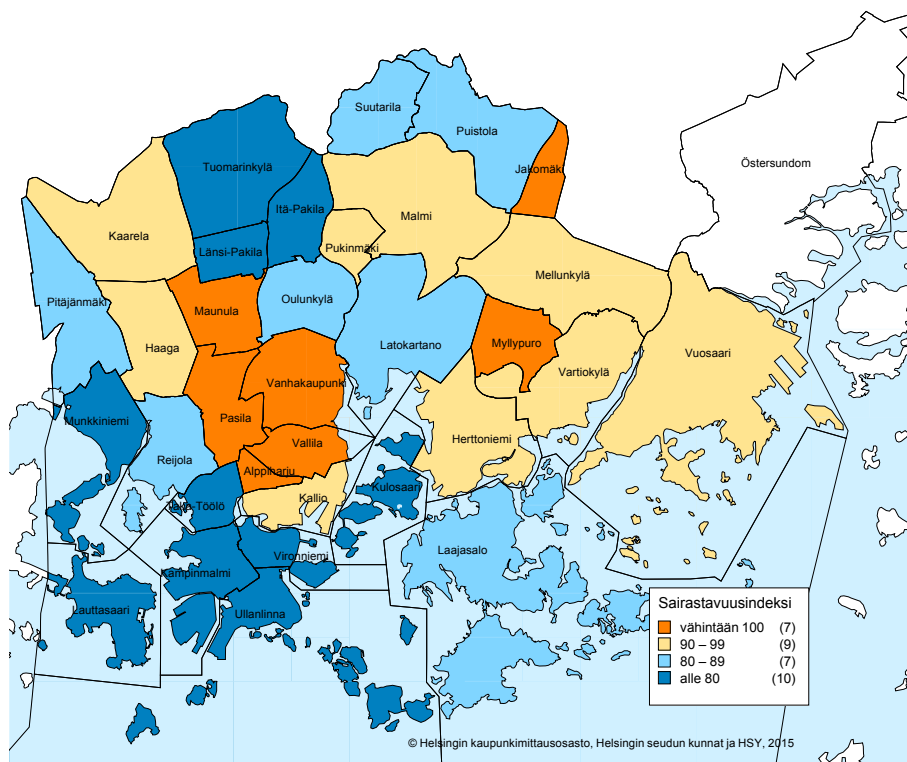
Suutarila
Puistola
Jakomäki
Östersundom
Tuomarinkylä
Itä-Pakila
Malmi
Kaarela
Länsi-Pakila
Pukinmäki
Mellunkylä
Pitäjänmäki
Maunula
Oulunkylä
Haaga
Latokartano
Myllypuro
Vuosaari
Vanhakaupunki
Vartiokylä
Munkkiniemi
Pasila
Vallila
Herttoniemi
Reijola
Alppiharju
Kallio
Kulosaari
Etu-Töölö
Laajasalo
Vironniemi
Kampinmalmi
Lauttasaari
Ullanlinna

Sairastavuusindeksi
vähintään 100 (7)
90 – 99 (9)
80 – 89 (7)
alle 80 (10)

© Helsingin kaupunkimittausosasto, Helsingin seudun kunnat ja HSY, 2015